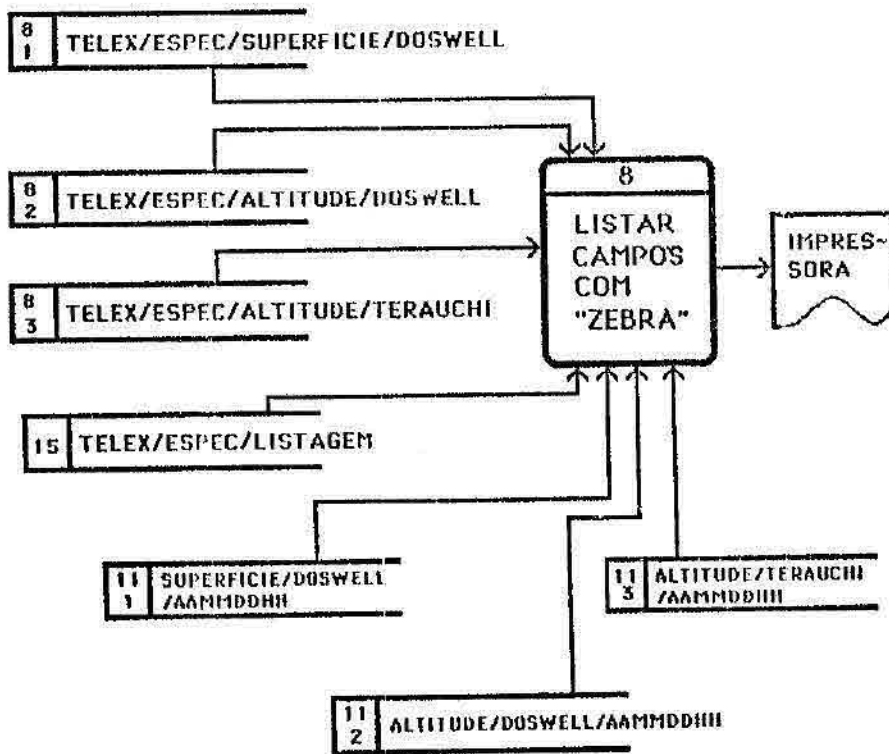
8
1
TELEX/ESPEC/SUPERFICIE/DOSWELL

8
2
TELEX/ESPEC/ALTITUDE/DOSWELL

8
3
TELEX/ESPEC/ALTITUDE/TERAUCHI

8
LISTAR CAMPOS COM "ZEBRA"

IMPRES-SORA

15
TELEX/ESPEC/LISTAGEM

11
1
SUPERFICIE/DOSWELL /AAMMDDHH

11
3
ALTITUDE/TERAUCHI /AAMMDDHH

11
2
ALTITUDE/DOSWELL/AAMMDDHH